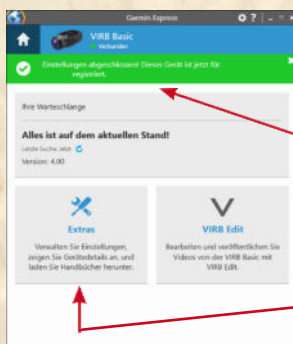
Garmin Express

VIRB Basic
Verbunden

Einstellungen abgeschlossen! Dieses Gerät ist jetzt für registriert.

Ihre Warteschlange

Alles ist auf dem aktuellen Stand!
Letzte Suche: Jetzt
Version: 4.00

Extras
Verwalten Sie Einstellungen, zeigen Sie Gerätedetails an, und laden Sie Handbücher herunter.

VIRB Edit
Bearbeiten und veröffentlichen Sie Videos von der VIRB Basic mit VIRB Edit.